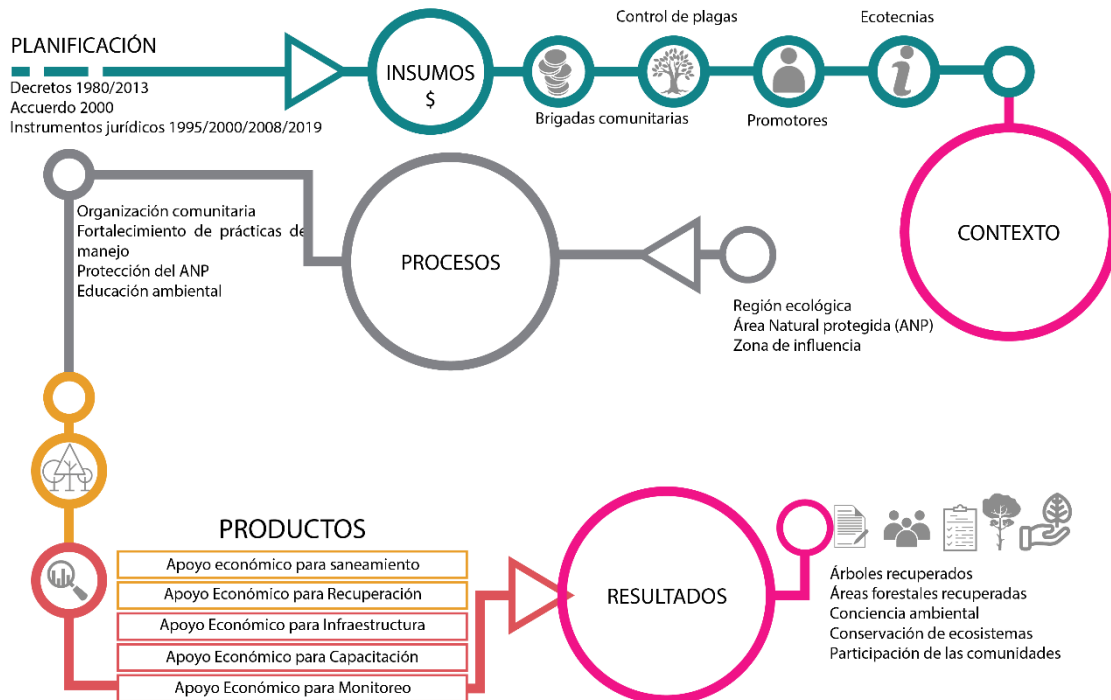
PLANIFICACIÓN

Decretos 1980/2013
Accuerdo 2000
Instrumentos jurídicos 1995/2000/2008/2019

INSUMOS
$

Control de plagas

Ecotecnias

Brigadas comunitarias

Promotores

CONTEXTO

Organización comunitaria
Fortalecimiento de prácticas de manejo
Protección del ANP
Educación ambiental

PROCESOS

Región ecológica
Área Natural protegida (ANP)
Zona de influencia

PRODUCTOS

Apoyo económico para saneamiento
Apoyo Económico para Recuperación
Apoyo Económico para Infraestructura
Apoyo Económico para Capacitación
Apoyo Económico para Monitoreo

RESULTADOS

Árboles recuperados
Áreas forestales recuperadas
Conciencia ambiental
Conservación de ecosistemas
Participación de las comunidades